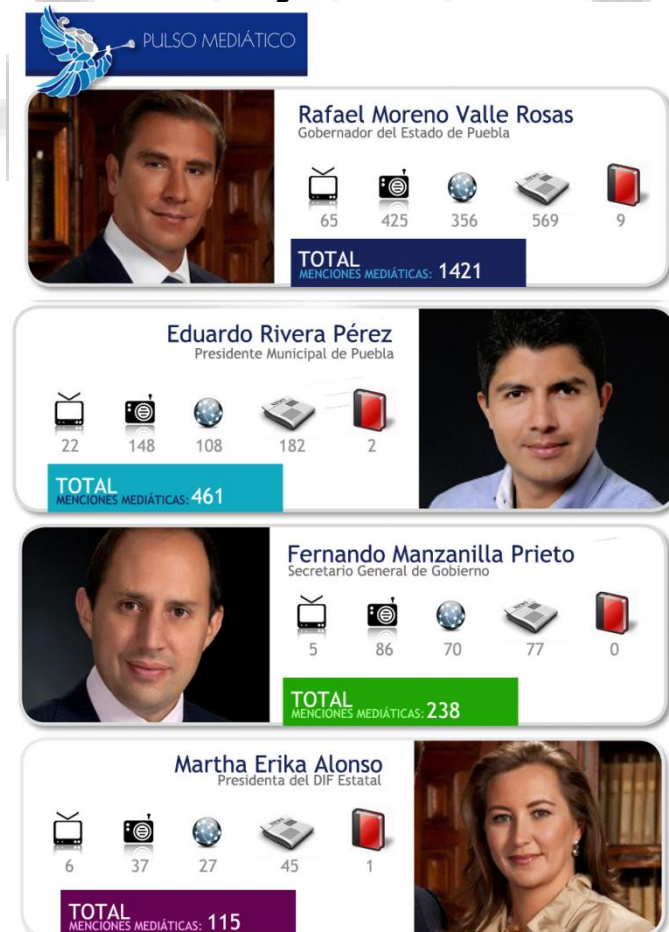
PULSO MEDIÁTICO

Rafael Moreno Valle Rosas
Gobernador del Estado de Puebla

65 425 356 569 9

TOTAL
MENCIONES MEDIÁTICAS: 1421

Eduardo Rivera Pérez
Presidente Municipal de Puebla

22 148 108 182 2

TOTAL
MENCIONES MEDIÁTICAS: 461

Fernando Manzanilla Prieto
Secretario General de Gobierno

5 86 70 77 0

TOTAL
MENCIONES MEDIÁTICAS: 238

Martha Erika Alonso
Presidenta del DIF Estatal

6 37 27 45 1

TOTAL
MENCIONES MEDIÁTICAS: 115